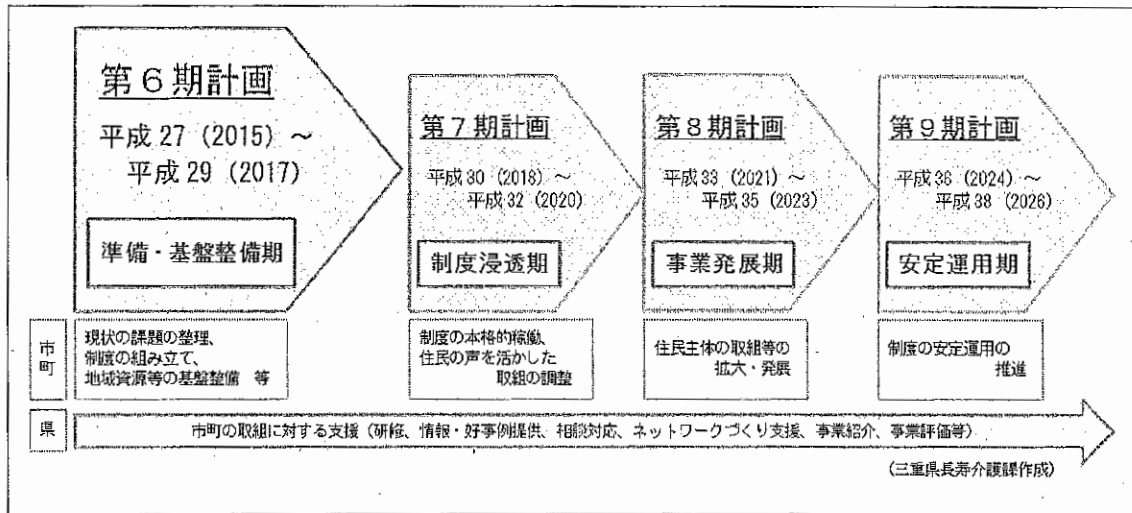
第６期計画
平成 27（2015）～
平成 29（2017）

準備・基盤整備期

第７期計画
平成 30（2018）～
平成 32（2020）

制度浸透期

第８期計画
平成 33（2021）～
平成 35（2023）

事業発展期

第９期計画
平成 36（2024）～
平成 38（2026）

安定運用期

市町

現状の課題の整理、制度の組み立て、地域資源等の基盤整備　等

制度の本格的稼働、住民の声を活かした取組の調整

住民主体の取組等の拡大・発展

制度の安定運用の推進

県

市町の取組に対する支援（研修、情報・好事例提供、相談対応、ネットワークづくり支援、事業紹介、事業評価等）

（三重県長寿介護課作成）